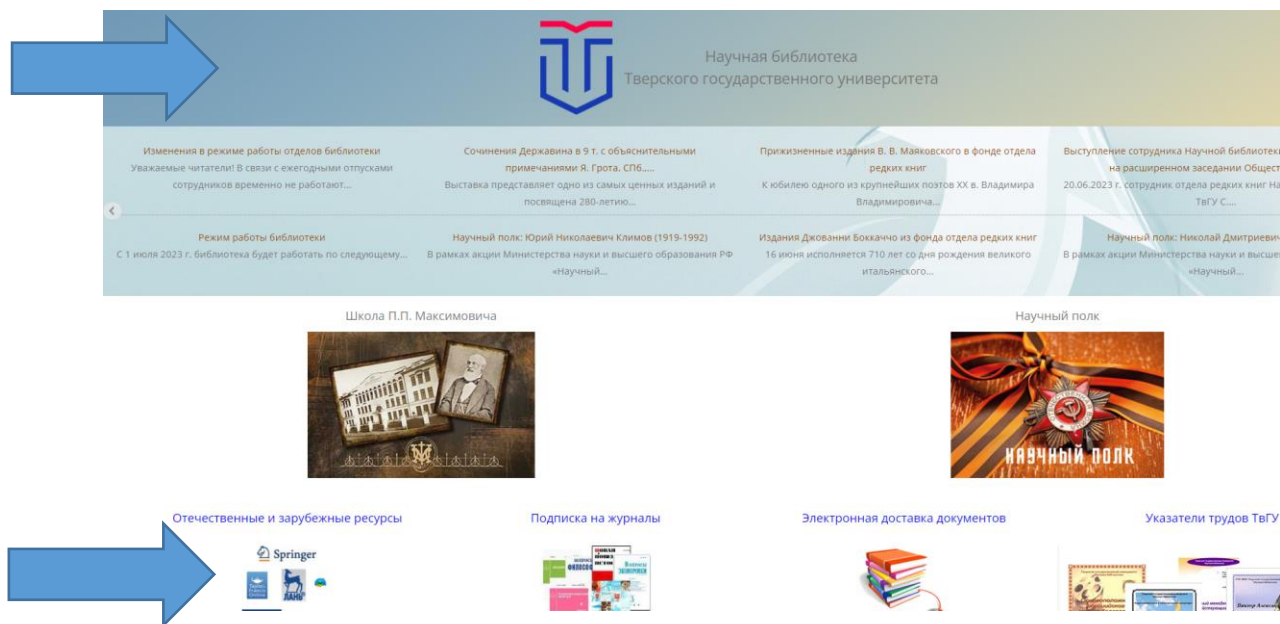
Научная библиотека
Тверского государственного университета

Изменения в режиме работы отделов библиотеки
Уважаемые читатели! В связи с ежегодными отпусками сотрудников временно не работают...

Сочинения Державина в 9 т. с объяснительными примечаниями Я. Грота. СПб.,...
Выставка представляет одно из самых ценных изданий и посвящена 280-летию...

Прижизненные издания В. В. Маяковского в фонде отдела редких книг
К юбилею одного из крупнейших поэтов XX в. Владимира Владимировича...

Выступление сотрудника Научной библиотеки на расширенном заседании Общест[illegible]
20.06.2023 г. сотрудник отдела редких книг На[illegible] ТвГУ С....

Режим работы библиотеки
С 1 июля 2023 г. библиотека будет работать по следующему...

Научный полк: Юрий Николаевич Климов (1919-1992)
В рамках акции Министерства науки и высшего образования РФ «Научный...

Издания Джованни Боккаччо из фонда отдела редких книг
16 июня исполняется 710 лет со дня рождения великого итальянского...

Научный полк: Николай Дмитриевич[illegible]
В рамках акции Министерства науки и высше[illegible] «Научный...

Школа П.П. Максимовича

Научный полк

НАУЧНЫЙ ПОЛК

Отечественные и зарубежные ресурсы

Springer

ЗНАНИЕ

Подписка на журналы

Электронная доставка документов

Указатели трудов ТвГУ